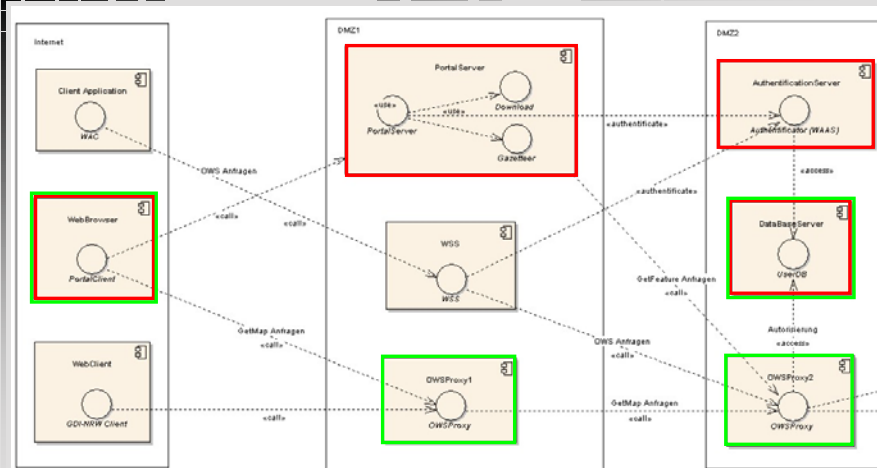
Internet

Client Application

WAC

WebBrowser

PortalClient

WebClient

GDI-NRW Client

DMZ1

PortalServer

«use»

«use»

«use»

Download

PortalServer

Gazetteer

OWS Anfragen

«call»

«call»

WSS

WSS

GetMap Anfragen

«call»

OWSProxy1

OWSProxy

«call»

DMZ2

AuthentificationServer

«authentificate»

Authentificator (WAAS)

«access»

«authentificate»

DataBaseServer

UserDB

GetFeature Anfragen

«call»

Autorisierung

«access»

OWS Anfragen

«call»

OWSProxy2

GetMap Anfragen

«call»

OWSProxy